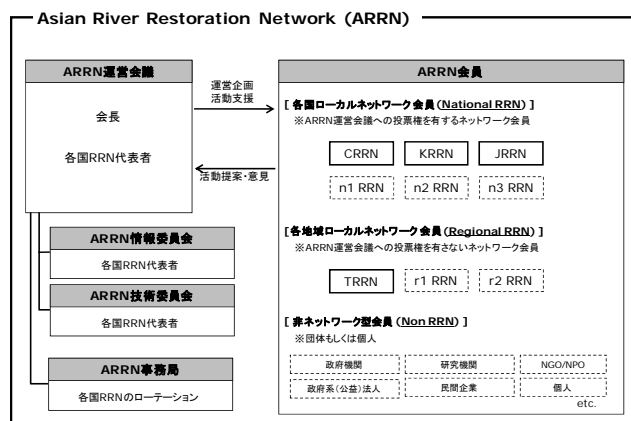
Asian River Restoration Network (ARRN)

ARRN運営会議

会長

各国RRN代表者

運営企画
活動支援

活動提案・意見

ARRN情報委員会

各国RRN代表者

ARRN技術委員会

各国RRN代表者

ARRN事務局

各国RRNのローテーション

ARRN会員

[ 各国ローカルネットワーク会員 (National RRN) ]
※ARRN運営会議への投票権を有するネットワーク会員

CRRN KRRN JRRN

n1 RRN n2 RRN n3 RRN

[各地域ローカルネットワーク会員 (Regional RRN) ]
※ARRN運営会議への投票権を有さないネットワーク会員

TRRN r1 RRN r2 RRN

[ 非ネットワーク型会員 (Non RRN) ]
※団体もしくは個人

| 政府機関 | 研究機関 | NGO/NPO |
|---|---|---|
| 政府系(公益)法人 | 民間企業 | 個人 |

etc.